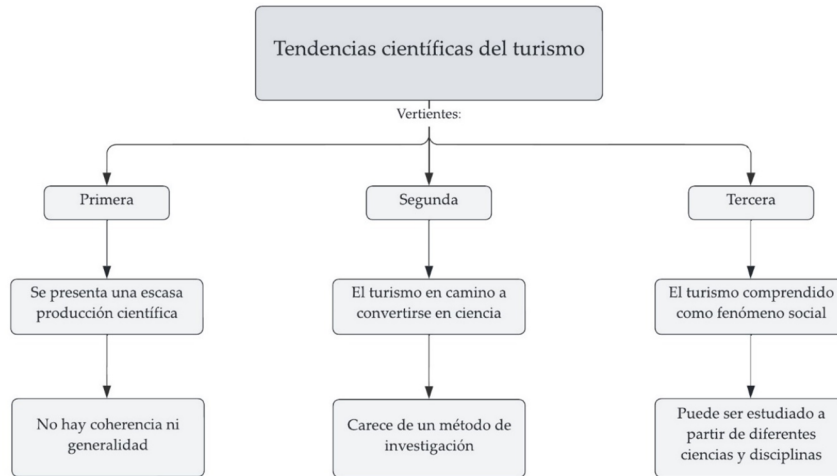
Tendencias científicas del turismo

Vertientes:

Primera

Se presenta una escasa producción científica

No hay coherencia ni generalidad

Segunda

El turismo en camino a convertirse en ciencia

Carece de un método de investigación

Tercera

El turismo comprendido como fenómeno social

Puede ser estudiado a partir de diferentes ciencias y disciplinas